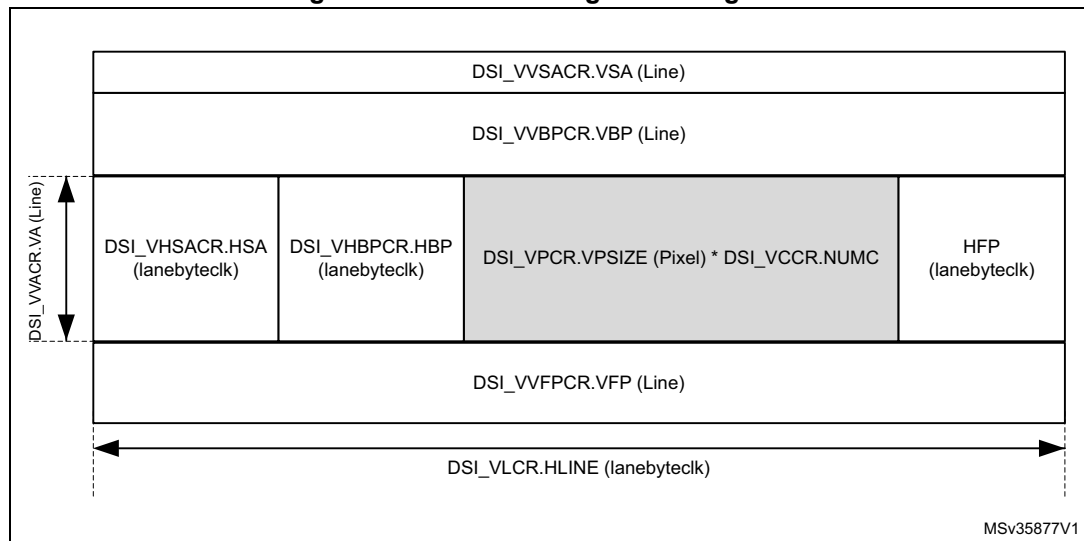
DSI_VVSACR.VSA (Line)

DSI_VVBPCR.VBP (Line)

DSI_VVACR.VA (Line)

DSI_VHSACR.HSA (lanebyteclk)

DSI_VHBPCR.HBP (lanebyteclk)

DSI_VPCR.VPSIZE (Pixel) * DSI_VCCR.NUMC

HFP (lanebyteclk)

DSI_VVFPCR.VFP (Line)

DSI_VLCR.HLINE (lanebyteclk)

MSv35877V1